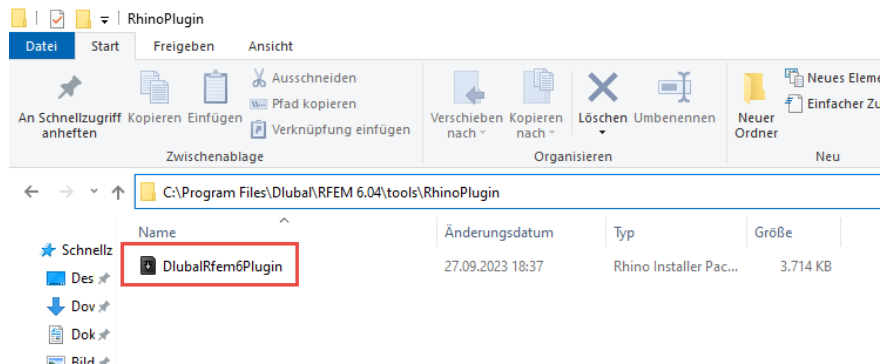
RhinoPlugin

Datei Start Freigeben Ansicht

An Schnellzugriff anheften
Kopieren
Einfügen
Ausschneiden
Pfad kopieren
Verknüpfung einfügen
Zwischenablage

Verschieben nach
Kopieren nach
Löschen
Umbenennen
Organisieren

Neuer Ordner
Neues Eleme
Einfacher Zu
Neu

C:\Program Files\Dlubal\RFEM 6.04\tools\RhinoPlugin

Schnellz
Des
Dov
Dok
Bild

| Name | Änderungsdatum | Typ | Größe |
|---|---|---|---|
| DlubalRfem6Plugin | 27.09.2023 18:37 | Rhino Installer Pac... | 3.714 KB |